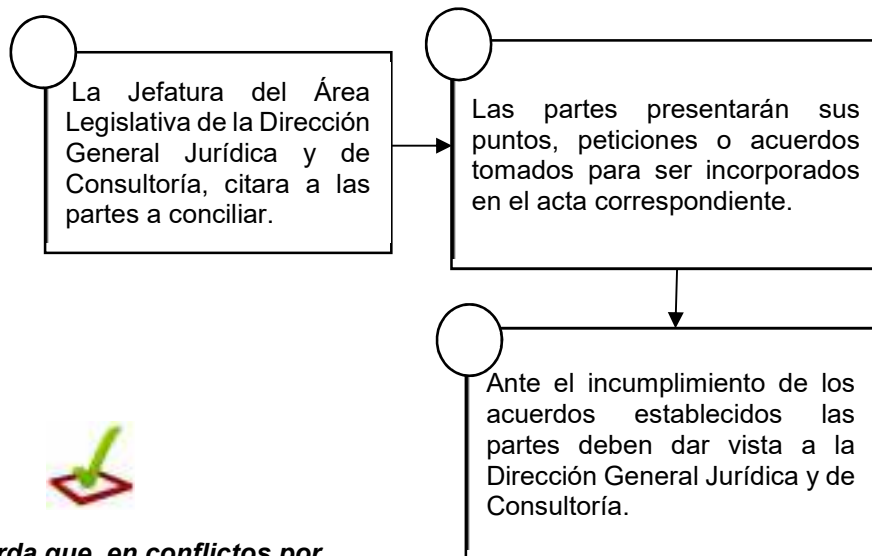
La Jefatura del Área Legislativa de la Dirección General Jurídica y de Consultoría, citara a las partes a conciliar.

Las partes presentarán sus puntos, peticiones o acuerdos tomados para ser incorporados en el acta correspondiente.

Ante el incumplimiento de los acuerdos establecidos las partes deben dar vista a la Dirección General Jurídica y de Consultoría.

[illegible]rda que, en conflictos por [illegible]